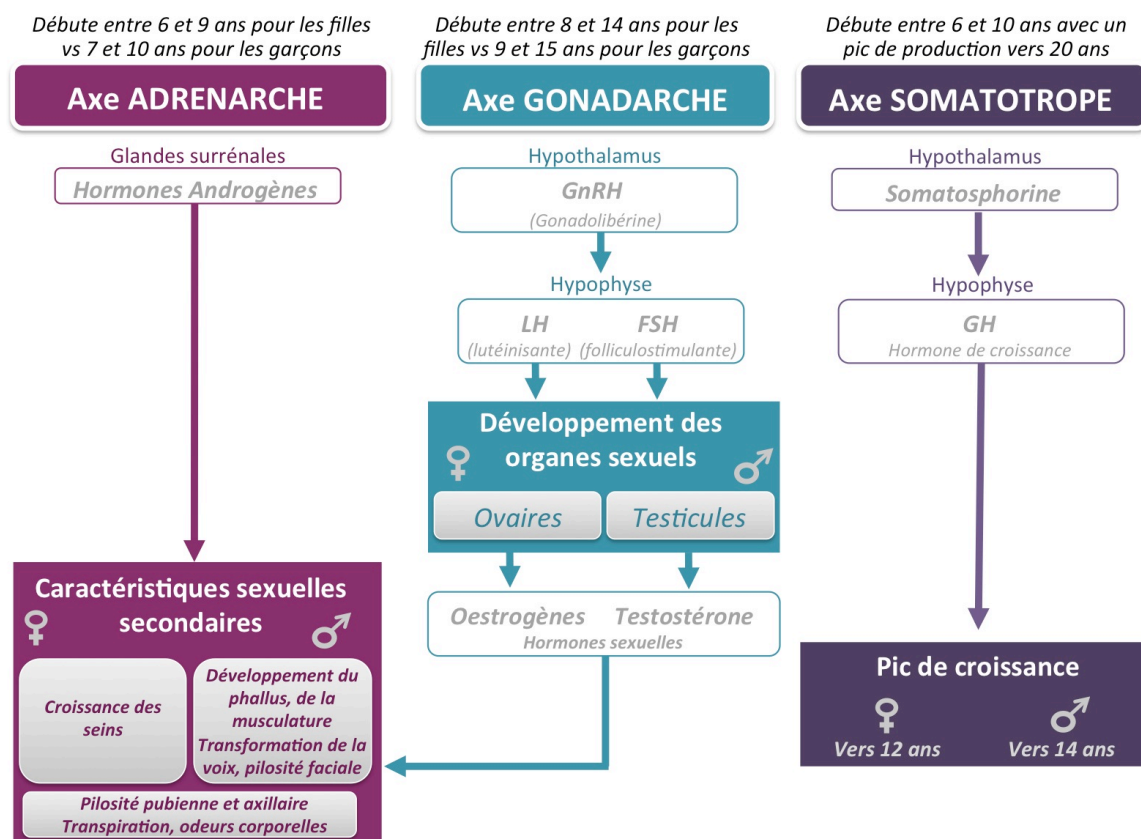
Débute entre 6 et 9 ans pour les filles vs 7 et 10 ans pour les garçons

Axe ADRENARCHE

Glandes surrénales

Hormones Androgènes

Débute entre 8 et 14 ans pour les filles vs 9 et 15 ans pour les garçons

Axe GONADARCHE

Hypothalamus

GnRH
(Gonadolibérine)

Hypophyse

LH
(lutéinisante)

FSH
(folliculostimulante)

Développement des organes sexuels

♀ ♂

Ovaires

Testicules

Oestrogènes Testostérone
Hormones sexuelles

Débute entre 6 et 10 ans avec un pic de production vers 20 ans

Axe SOMATOTROPE

Hypothalamus

Somatosphorine

Hypophyse

GH
Hormone de croissance

Caractéristiques sexuelles secondaires

♀ ♂

Croissance des seins

Développement du phallus, de la musculature
Transformation de la voix, pilosité faciale

Pilosité pubienne et axillaire
Transpiration, odeurs corporelles

Pic de croissance

♀ Vers 12 ans

♂ Vers 14 ans